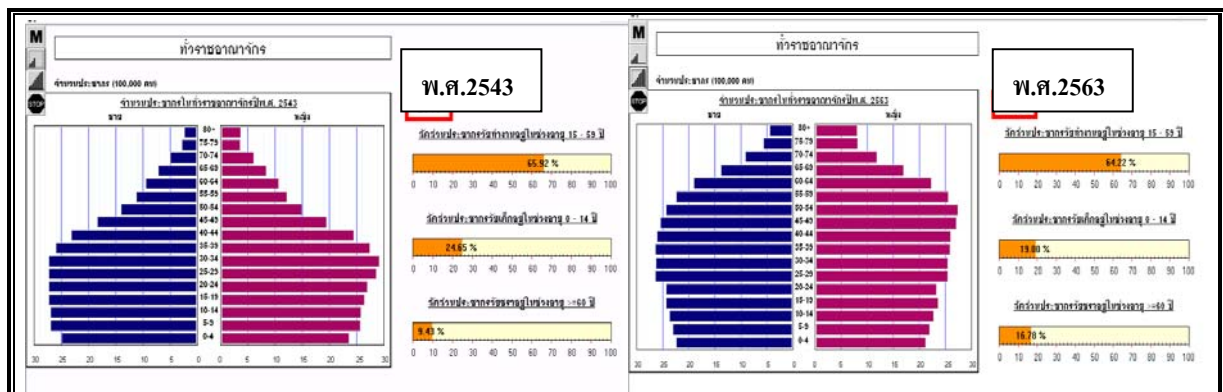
M

ทั่วราชอาณาจักร

จำนวนประชากร (100,000 คน)

พ.ศ.2543

จำนวนประชากรในทั่วราชอาณาจักรปีพ.ศ. 2543

ชาย หญิง

80+
75-79
70-74
65-69
60-64
55-59
50-54
45-49
40-44
35-39
30-34
25-29
20-24
15-19
10-14
5-9
0-4

30 25 20 15 10 5 0 0 5 10 15 20 25 30

อัตราส่วนประชากรวัยทำงานอยู่ในช่วงอายุ 15 - 59 ปี

65.92 %

0 10 20 30 40 50 60 70 80 90 100

อัตราส่วนประชากรวัยเด็กอยู่ในช่วงอายุ 0 - 14 ปี

24.65 %

0 10 20 30 40 50 60 70 80 90 100

อัตราส่วนประชากรวัยชราอยู่ในช่วงอายุ >=60 ปี

9.43 %

0 10 20 30 40 50 60 70 80 90 100

M

ทั่วราชอาณาจักร

จำนวนประชากร (100,000 คน)

พ.ศ.2563

จำนวนประชากรในทั่วราชอาณาจักรปีพ.ศ. 2563

ชาย หญิง

80+
75-79
70-74
65-69
60-64
55-59
50-54
45-49
40-44
35-39
30-34
25-29
20-24
15-19
10-14
5-9
0-4

30 25 20 15 10 5 0 0 5 10 15 20 25 30

อัตราส่วนประชากรวัยทำงานอยู่ในช่วงอายุ 15 - 59 ปี

64.22 %

0 10 20 30 40 50 60 70 80 90 100

อัตราส่วนประชากรวัยเด็กอยู่ในช่วงอายุ 0 - 14 ปี

19.00 %

0 10 20 30 40 50 60 70 80 90 100

อัตราส่วนประชากรวัยชราอยู่ในช่วงอายุ >=60 ปี

16.78 %

0 10 20 30 40 50 60 70 80 90 100